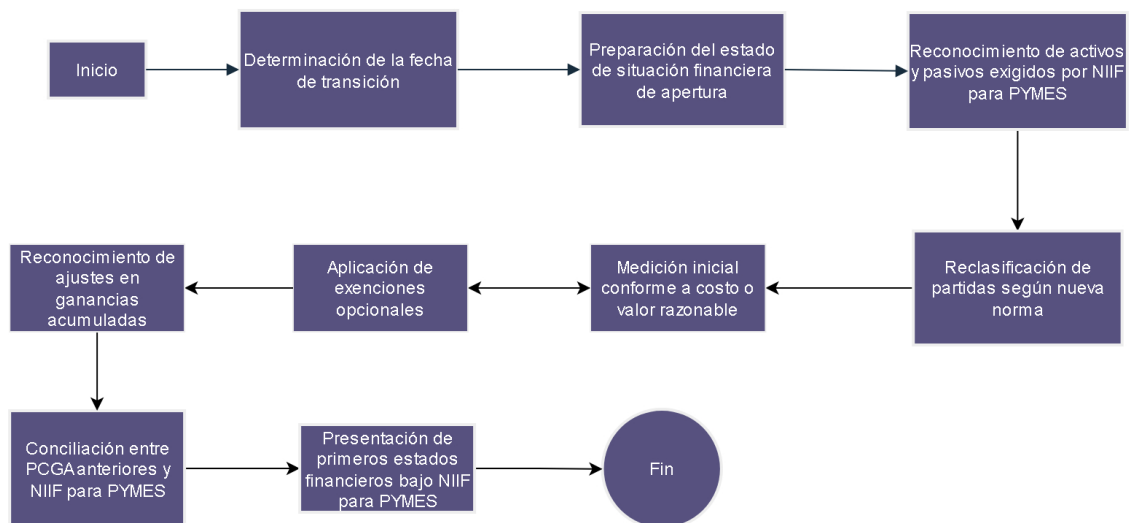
Inicio

Determinación de la fecha de transición

Preparación del estado de situación financiera de apertura

Reconocimiento de activos y pasivos exigidos por NIIF para PYMES

Reclasificación de partidas según nueva norma

Medición inicial conforme a costo o valor razonable

Aplicación de exenciones opcionales

Reconocimiento de ajustes en ganancias acumuladas

Conciliación entre PCGA anteriores y NIIF para PYMES

Presentación de primeros estados financieros bajo NIIF para PYMES

Fin